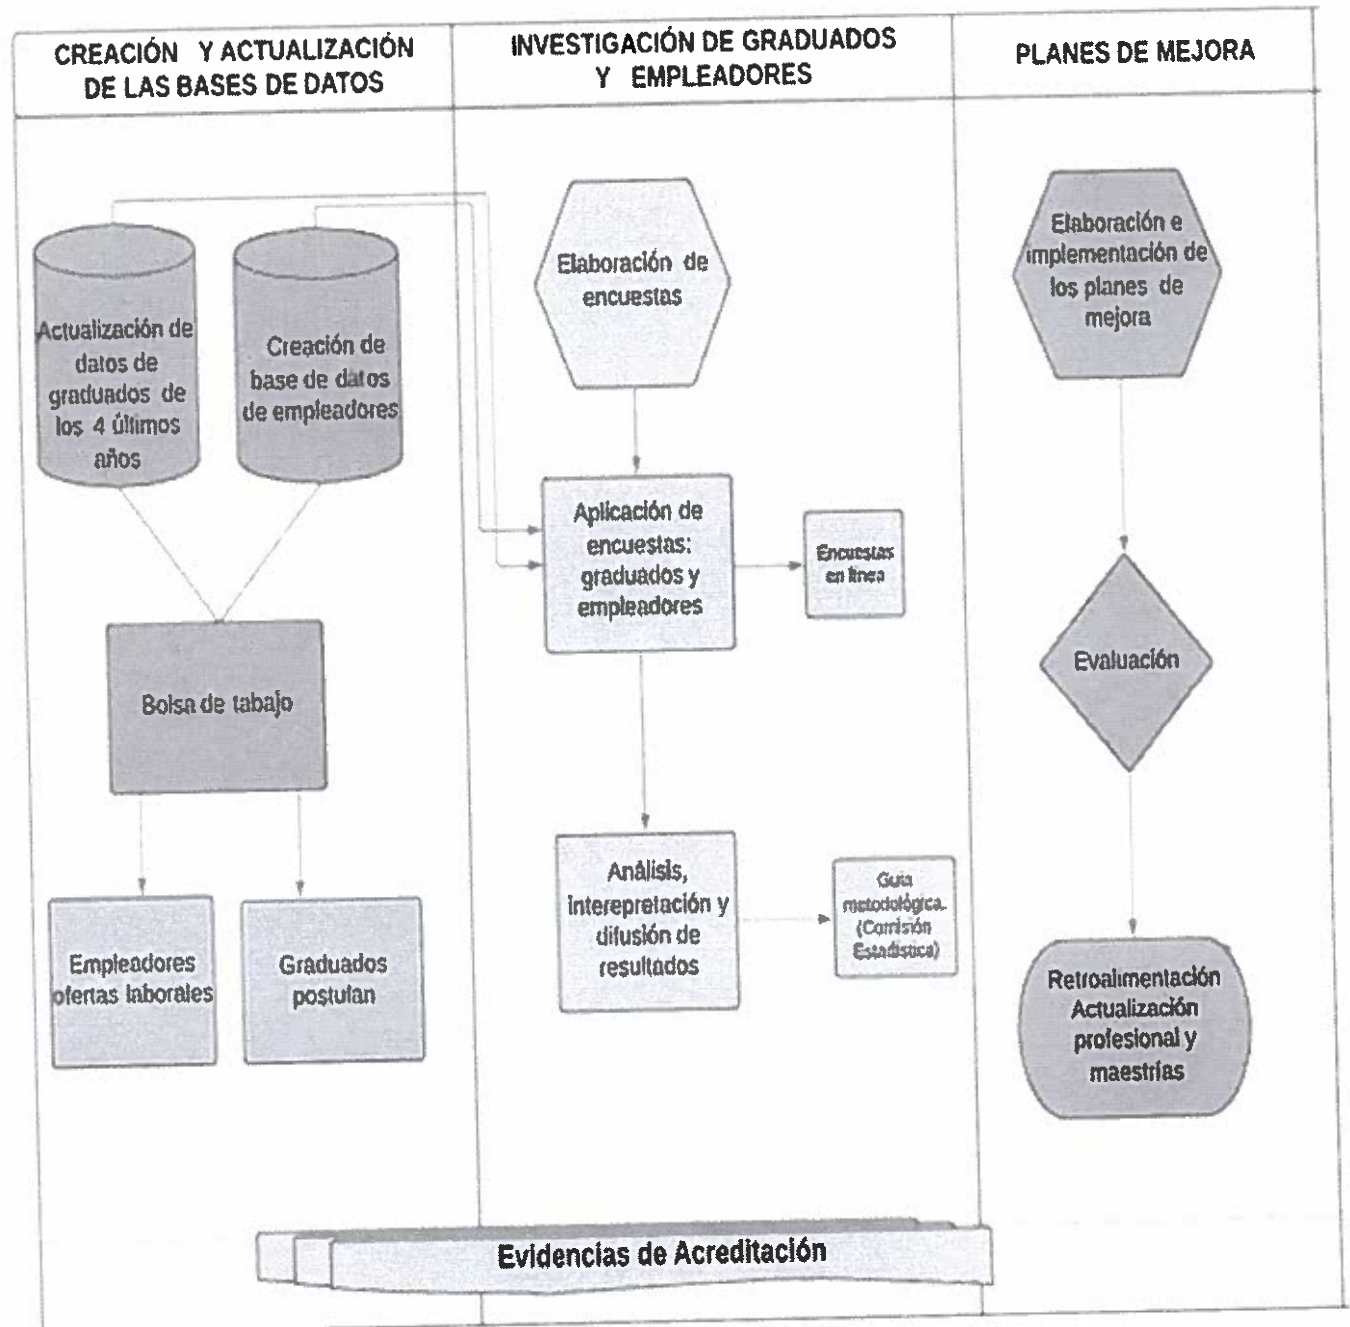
CREACIÓN Y ACTUALIZACIÓN DE LAS BASES DE DATOS

Actualización de datos de graduados de los 4 últimos años

Creación de base de datos de empleadores

Bolsa de tabajo

Empleadores ofertas laborales

Graduados postulan

INVESTIGACIÓN DE GRADUADOS Y EMPLEADORES

Elaboración de encuestas

Aplicación de encuestas: graduados y empleadores

Encuestas en línea

Análisis, interepretación y difusión de resultados

Guía metodológica. (Comisión Estadística)

PLANES DE MEJORA

Elaboración e implementación de los planes de mejora

Evaluación

Retroalimentación Actualización profesional y maestrías

Evidencias de Acreditación